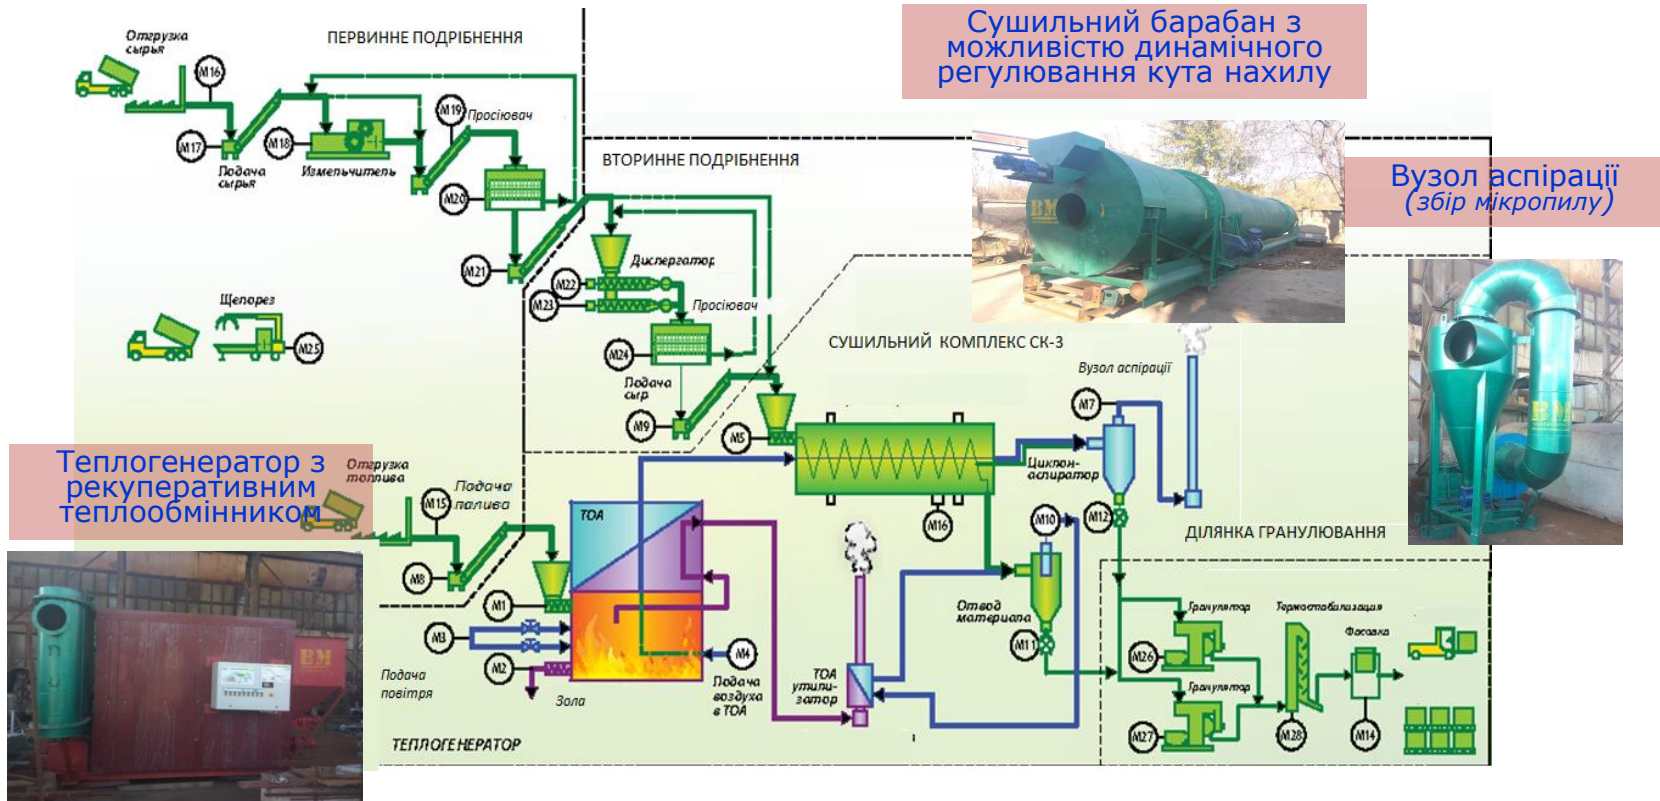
Сушильний барабан з можливістю динамічного регулювання кута нахилу

Вузол аспірації (збір мікропилу)

Теплогенератор з рекуперативним теплообмінником

Отгрузка сырья

ПЕРВИННЕ ПОДРІБНЕННЯ

M16

M17

Подача сырья

M18

Измельчитель

M19

Просіювач

M20

ВТОРИННЕ ПОДРІБНЕННЯ

M21

Диспергатор

M22

M23

Просіювач

Щепорез

M25

M24

Подача сыр

M9

M5

СУШИЛЬНИЙ КОМПЛЕКС СК-3

Вузол аспірації

M7

Циклон-аспиратор

Отгрузка топлива

Подача палива

M15

TOA

M16

M10

M12

ДІЛЯНКА ГРАНУЛЮВАННЯ

M8

M1

Отвод материала

Гранулятор

Термостабилизация

Фасовка

M3

M11

M26

M2

M4

Подача повітря

Зола

Подача воздуха в ТОА

ТОА утилизатор

Гранулятор

ТЕПЛОГЕНЕРАТОР

M27

M28

M14

BM